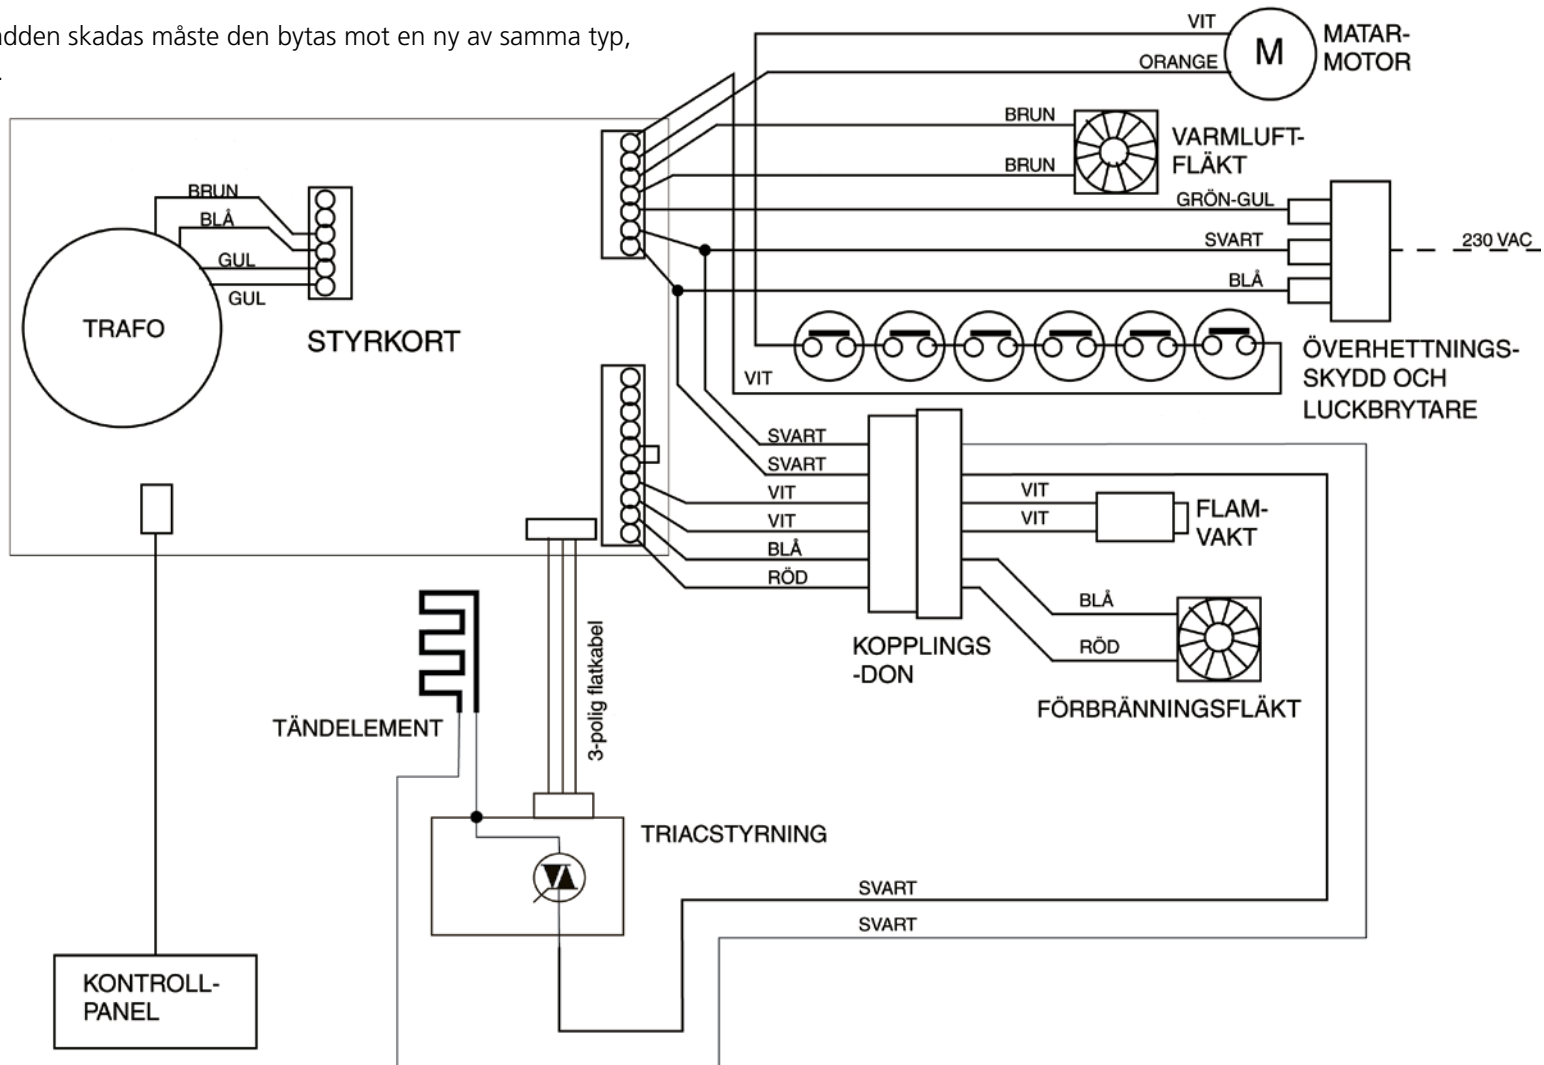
adden skadas måste den bytas mot en ny av samma typ,
.

VIT
ORANGE
M
MATAR-
MOTOR
BRUN
BRUN
VARMLUFT-
FLÄKT
GRÖN-GUL
SVART
BLÅ
230 VAC
BRUN
BLÅ
GUL
GUL
TRAFO
STYRKORT
VIT
ÖVERHETTNINGS-
SKYDD OCH
LUCKBRYTARE
SVART
SVART
VIT
VIT
BLÅ
RÖD
VIT
VIT
FLAM-
VAKT
BLÅ
RÖD
KOPPLINGS
-DON
FÖRBRÄNNINGSFLÄKT
TÄNDELEMENT
3-polig flatkabel
TRIACSTYRNING
SVART
SVART
KONTROLL-
PANEL